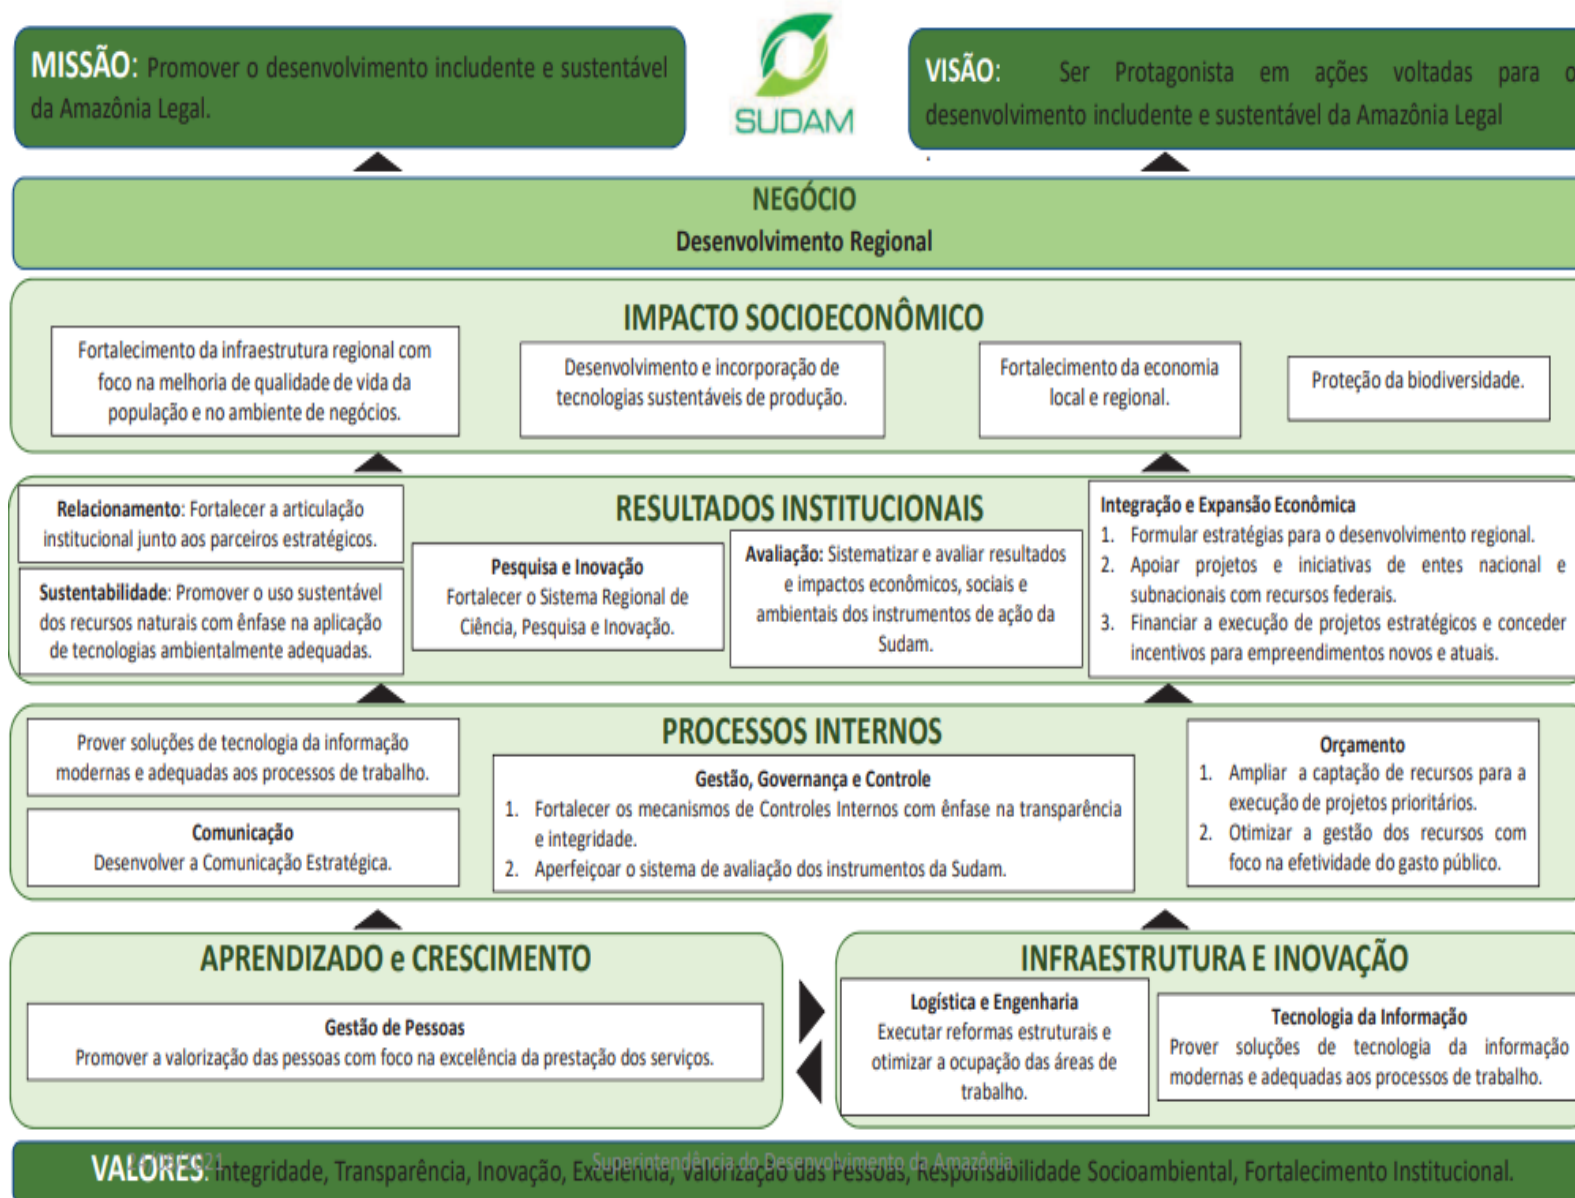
MISSÃO: Promover o desenvolvimento includente e sustentável da Amazônia Legal.

SUDAM

VISÃO: Ser Protagonista em ações voltadas para o desenvolvimento includente e sustentável da Amazônia Legal

NEGÓCIO
Desenvolvimento Regional

IMPACTO SOCIOECONÔMICO

Fortalecimento da infraestrutura regional com foco na melhoria de qualidade de vida da população e no ambiente de negócios.

Desenvolvimento e incorporação de tecnologias sustentáveis de produção.

Fortalecimento da economia local e regional.

Proteção da biodiversidade.

RESULTADOS INSTITUCIONAIS

Relacionamento: Fortalecer a articulação institucional junto aos parceiros estratégicos.

Sustentabilidade: Promover o uso sustentável dos recursos naturais com ênfase na aplicação de tecnologias ambientalmente adequadas.

Pesquisa e Inovação
Fortalecer o Sistema Regional de Ciência, Pesquisa e Inovação.

Avaliação: Sistematizar e avaliar resultados e impactos econômicos, sociais e ambientais dos instrumentos de ação da Sudam.

Integração e Expansão Econômica
1. Formular estratégias para o desenvolvimento regional.
2. Apoiar projetos e iniciativas de entes nacional e subnacionais com recursos federais.
3. Financiar a execução de projetos estratégicos e conceder incentivos para empreendimentos novos e atuais.

PROCESSOS INTERNOS

Prover soluções de tecnologia da informação modernas e adequadas aos processos de trabalho.

Comunicação
Desenvolver a Comunicação Estratégica.

Gestão, Governança e Controle
1. Fortalecer os mecanismos de Controles Internos com ênfase na transparência e integridade.
2. Aperfeiçoar o sistema de avaliação dos instrumentos da Sudam.

Orçamento
1. Ampliar a captação de recursos para a execução de projetos prioritários.
2. Otimizar a gestão dos recursos com foco na efetividade do gasto público.

APRENDIZADO e CRESCIMENTO

Gestão de Pessoas
Promover a valorização das pessoas com foco na excelência da prestação dos serviços.

INFRAESTRUTURA E INOVAÇÃO

Logística e Engenharia
Executar reformas estruturais e otimizar a ocupação das áreas de trabalho.

Tecnologia da Informação
Prover soluções de tecnologia da informação modernas e adequadas aos processos de trabalho.

VALORES: Integridade, Transparência, Inovação, Excelência, Valorização das Pessoas, Responsabilidade Socioambiental, Fortalecimento Institucional.

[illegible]21 Superintendência do Desenvolvimento da Amazônia